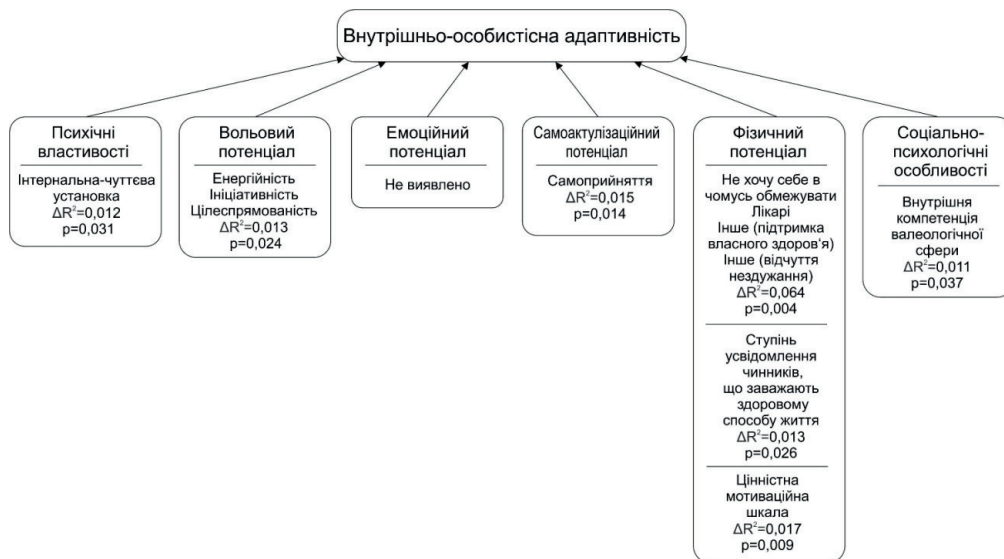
Внутрішньо-особистісна адаптивність

Психічні властивості

Інтернальна-чуттєва установка
$\Delta R^2$=0,012
p=0,031

Вольовий потенціал

Енергійність
Ініціативність
Цілеспрямованість
$\Delta R^2$=0,013
p=0,024

Емоційний потенціал

Не виявлено

Самоактулізаційний потенціал

Самоприйняття
$\Delta R^2$=0,015
p=0,014

Фізичний потенціал

Не хочу себе в чомусь обмежувати
Лікарі
Інше (підтримка власного здоров'я)
Інше (відчуття нездужання)
$\Delta R^2$=0,064
p=0,004

Ступінь усвідомлення чинників, що заважають здоровому способу життя
$\Delta R^2$=0,013
p=0,026

Ціннісна мотиваційна шкала
$\Delta R^2$=0,017
p=0,009

Соціально-психологічні особливості

Внутрішня компетенція валеологічної сфери
$\Delta R^2$=0,011
p=0,037